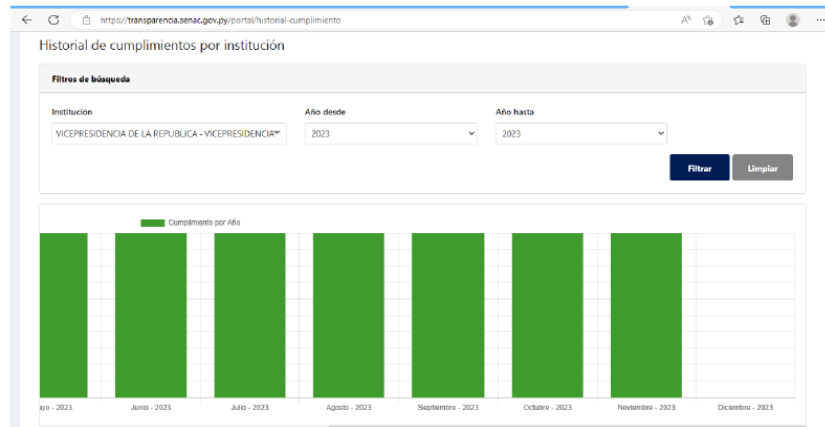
https://transparencia.senac.gov.py/portal/historial-cumplimiento

Historial de cumplimientos por institución

Filtros de búsqueda

Institución
VICEPRESIDENCIA DE LA REPUBLICA - VICEPRESIDENCIA

Año desde
2023

Año hasta
2023

Filtrar
Limpiar

Cumplimiento por Año

ayo - 2023
Junio - 2023
Julio - 2023
Agosto - 2023
Septiembre - 2023
Octubre - 2023
Noviembre - 2023
Diciembre - 2023